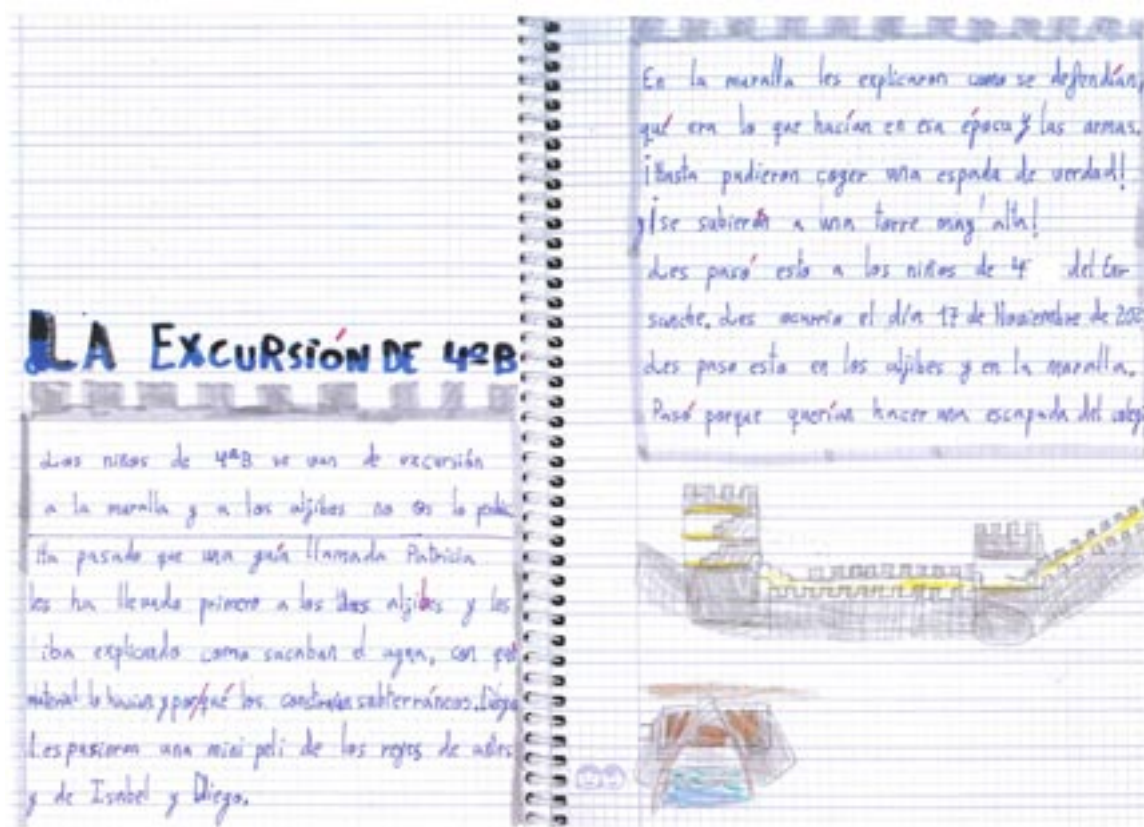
LA EXCURSÍON DE 4ºB

Los niños de 4ºB se van de excursión a la muralla y a los aljibes no os lo podéis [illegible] Ha pasado que una guía llamada Patricia les ha llevado primero a los tres aljibes y les iba explicando como sacaban el agua, con qué material lo hacían y por qué los construían subterráneos. Después les pusieron una mini peli de los reyes de antes y de Isabel y Diego.

En la muralla les explicaron como se defendían, qué era lo que hacían en esa época y las armas. ¡Hasta pudieron coger una espada de verdad! ¡Y se subieron a una torre muy alta!
¿Les pasó esto a los niños de 4º del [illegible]
sucede. ¿Les ocurrió el día 17 de Noviembre de 20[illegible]
¿Les pasó esto en los aljibes y en la muralla.
Pasó porque querían hacer una escapada del coleg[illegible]